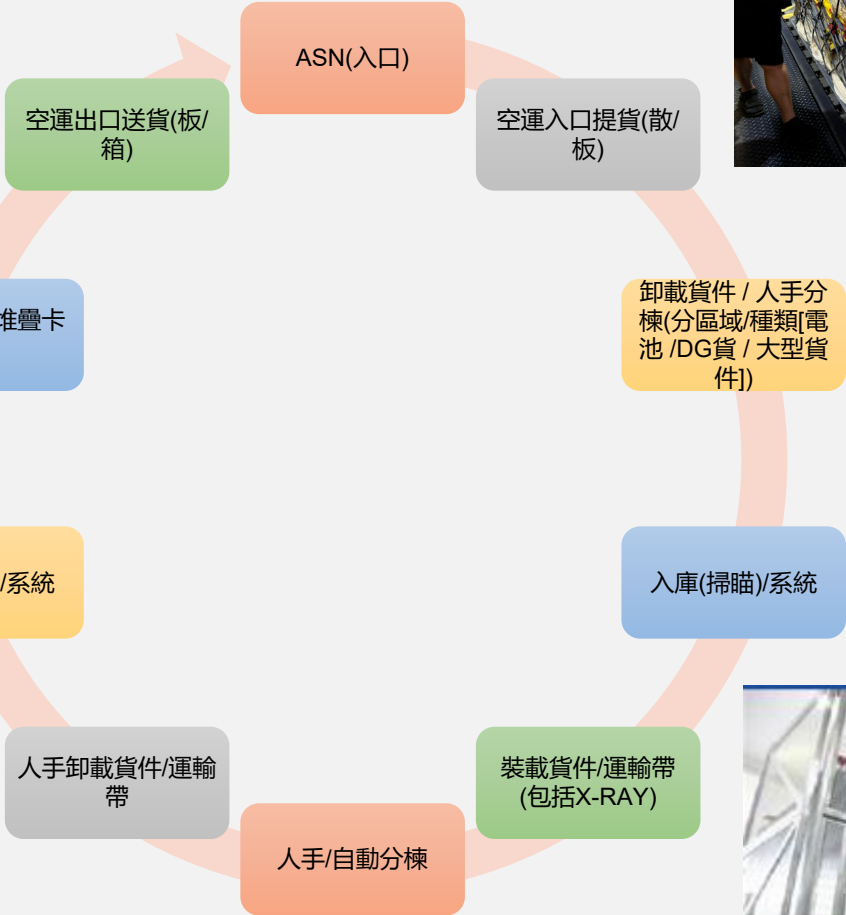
ASN(入口)

空運入口提貨(散/板)

卸載貨件 / 人手分棟(分區域/種類[電池 /DG貨 / 大型貨件])

入庫(掃瞄)/系統

裝載貨件/運輸帶(包括X-RAY)

人手/自動分棟

人手卸載貨件/運輸帶

/系統

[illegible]准疊卡

空運出口送貨(板/箱)